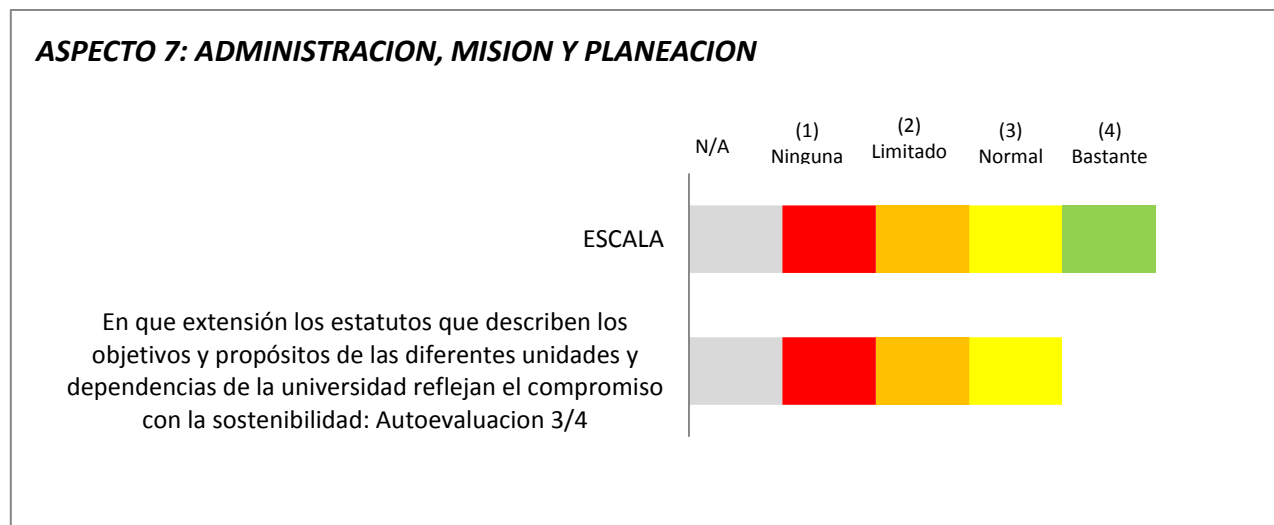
ASPECTO 7: ADMINISTRACION, MISION Y PLANEACION

N/A

(1)
Ninguna

(2)
Limitado

(3)
Normal

(4)
Bastante

ESCALA

En que extensión los estatutos que describen los objetivos y propósitos de las diferentes unidades y dependencias de la universidad reflejan el compromiso con la sostenibilidad: Autoevaluacion 3/4